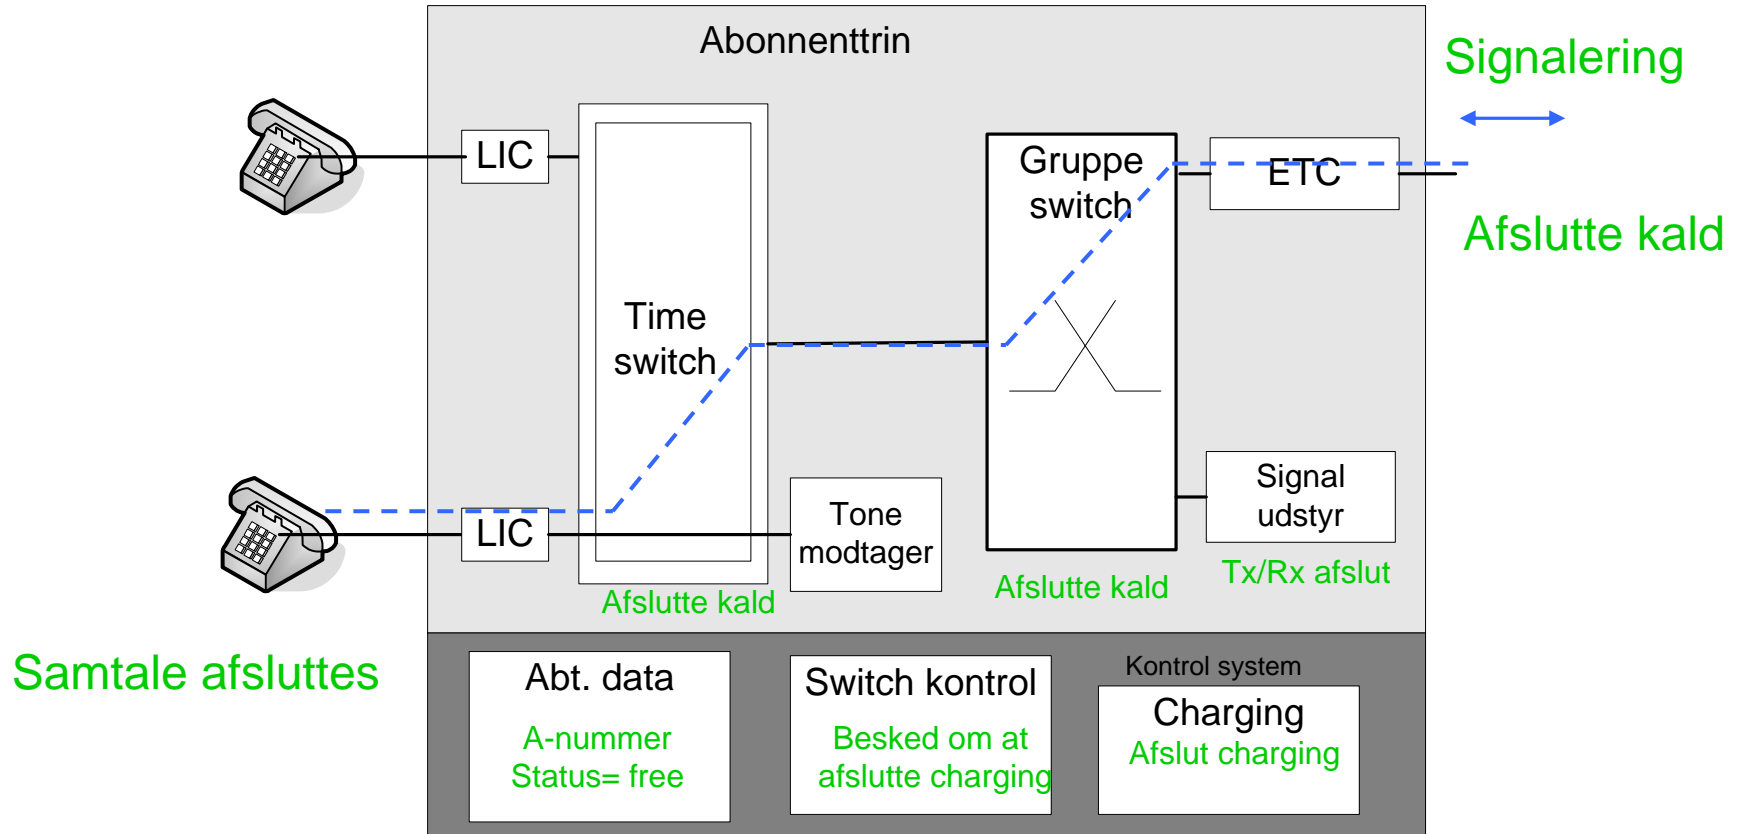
Abonnenttrin

Signalering

LIC

Time switch

Gruppe switch

ETC

Afslutte kald

LIC

Tone modtager

Signal udstyr

Afslutte kald

Afslutte kald

Tx/Rx afslut

Samtale afsluttes

Abt. data

A-nummer
Status= free

Switch kontrol

Besked om at afslutte charging

Kontrol system

Charging

Afslut charging